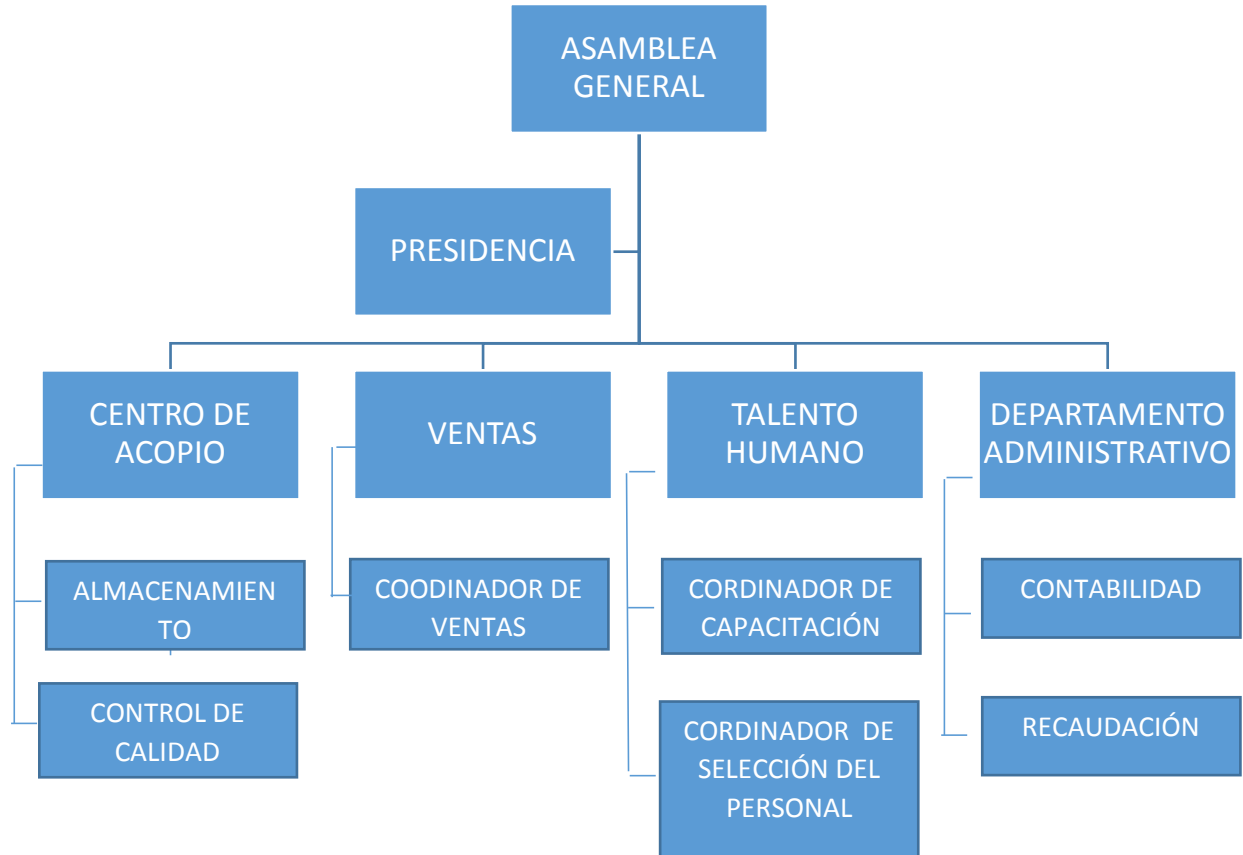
ASAMBLEA GENERAL

PRESIDENCIA

CENTRO DE ACOPIO

VENTAS

TALENTO HUMANO

DEPARTAMENTO ADMINISTRATIVO

ALMACENAMIEN TO

CONTROL DE CALIDAD

COODINADOR DE VENTAS

CORDINADOR DE CAPACITACIÓN

CORDINADOR DE SELECCIÓN DEL PERSONAL

CONTABILIDAD

RECAUDACIÓN